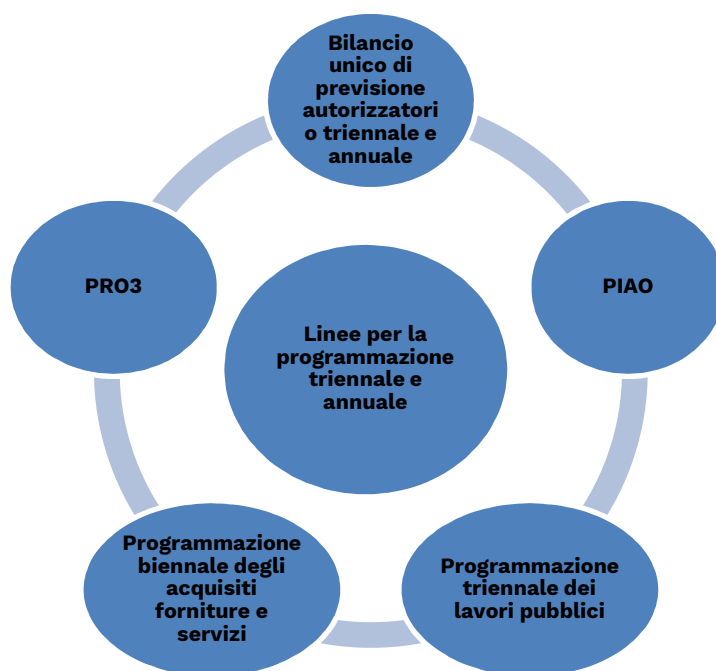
Bilancio unico di previsione autorizzatorio triennale e annuale

PIAO

Programmazione triennale dei lavori pubblici

Programmazione biennale degli acquisiti forniture e servizi

PRO3

Linee per la programmazione triennale e annuale